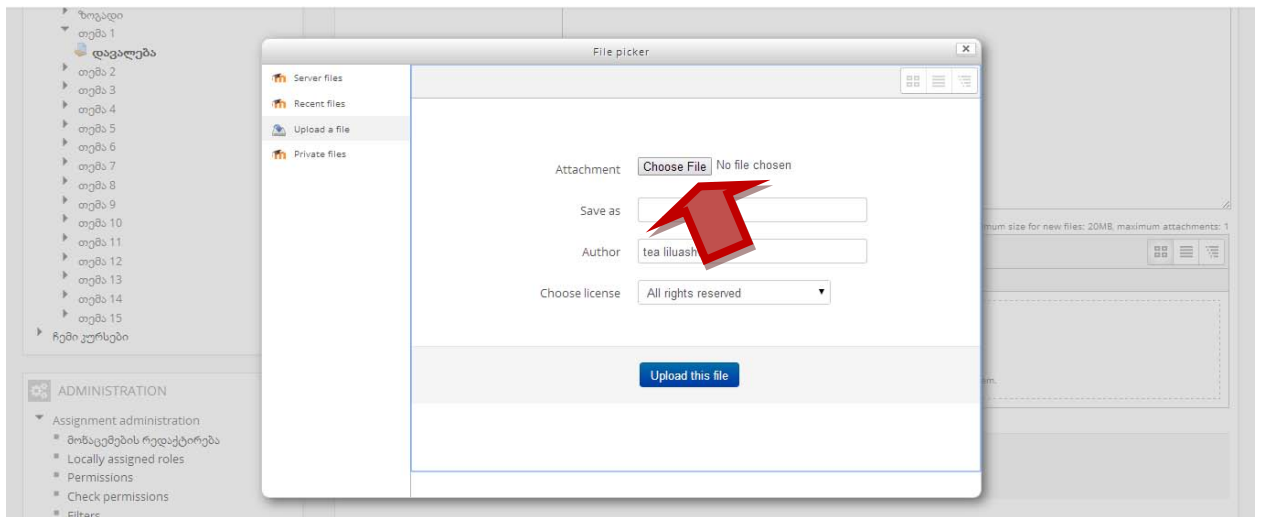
ზოგადი
თემა 1
დავალება
თემა 2
თემა 3
თემა 4
თემა 5
თემა 6
თემა 7
თემა 8
თემა 9
თემა 10
თემა 11
თემა 12
თემა 13
თემა 14
თემა 15
ჩემი კურსები

ADMINISTRATION
Assignment administration
მონაცემების რედაქტირება
Locally assigned roles
Permissions
Check permissions
Filters

File picker

Server files
Recent files
Upload a file
Private files

Attachment Choose File No file chosen
Save as
Author tea liluash
Choose license All rights reserved

Upload this file

mum size for new files: 20MB, maximum attachments: 1
m.